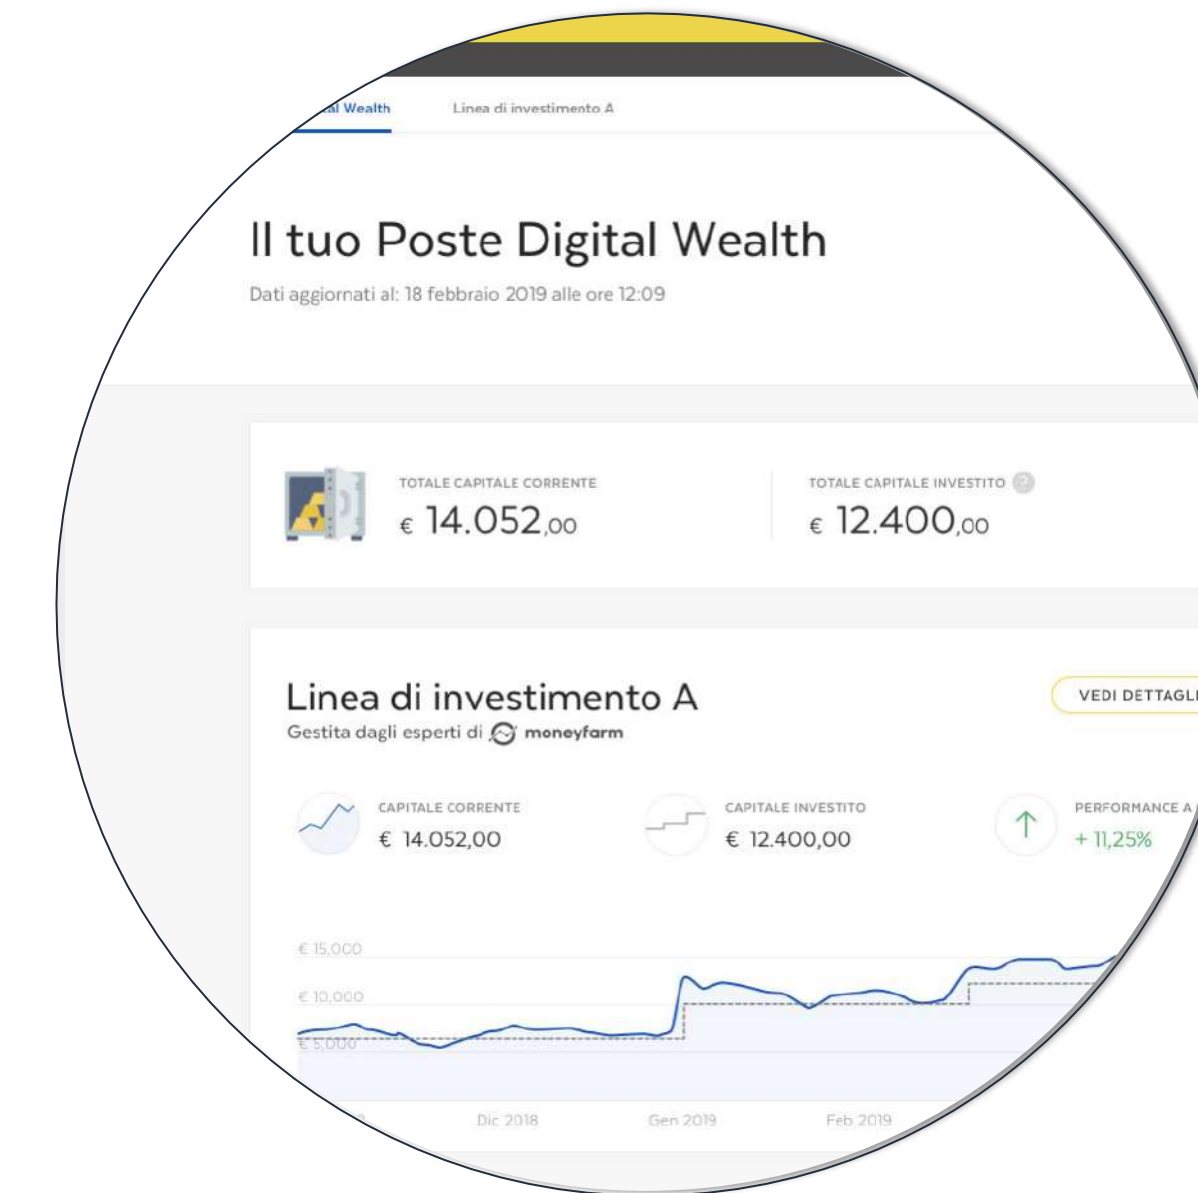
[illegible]al Wealth

Linea di investimento A

Il tuo Poste Digital Wealth

Dati aggiornati al: 18 febbraio 2019 alle ore 12:09

TOTALE CAPITALE CORRENTE

€ 14.052,00

TOTALE CAPITALE INVESTITO

€ 12.400,00

Linea di investimento A

Gestita dagli esperti di moneyfarm

VEDI DETTAGLI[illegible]

CAPITALE CORRENTE

€ 14.052,00

CAPITALE INVESTITO

€ 12.400,00

PERFORMANCE A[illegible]

+ 11,25%

€ 15.000

€ 10.000

€ 5.000

Dic 2018

Gen 2019

Feb 2019